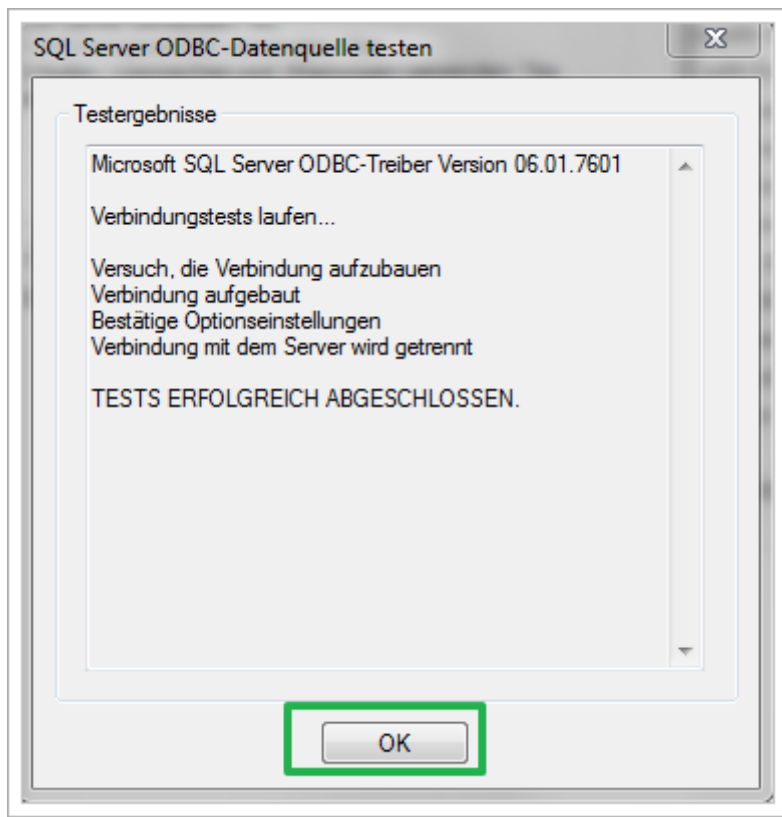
SQL Server ODBC-Datenquelle testen

Testergebnisse

Microsoft SQL Server ODBC-Treiber Version 06.01.7601

Verbindungstests laufen...

Versuch, die Verbindung aufzubauen
Verbindung aufgebaut
Bestätige Optionseinstellungen
Verbindung mit dem Server wird getrennt

TESTS ERFOLGREICH ABGESCHLOSSEN.

OK